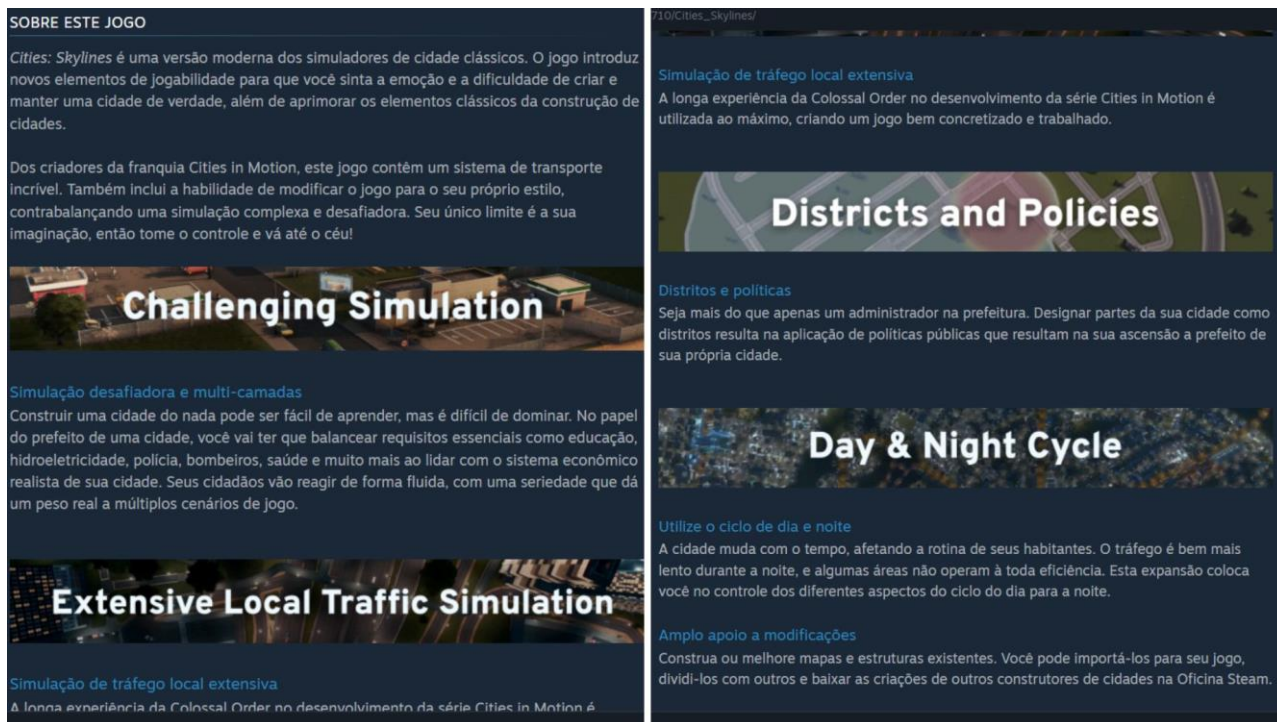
SOBRE ESTE JOGO

*Cities: Skylines* é uma versão moderna dos simuladores de cidade clássicos. O jogo introduz novos elementos de jogabilidade para que você sinta a emoção e a dificuldade de criar e manter uma cidade de verdade, além de aprimorar os elementos clássicos da construção de cidades.

Dos criadores da franquia Cities in Motion, este jogo contêm um sistema de transporte incrível. Também inclui a habilidade de modificar o jogo para o seu próprio estilo, contrabalançando uma simulação complexa e desafiadora. Seu único limite é a sua imaginação, então tome o controle e vá até o céu!

Challenging Simulation

Simulação desafiadora e multi-camadas
Construir uma cidade do nada pode ser fácil de aprender, mas é difícil de dominar. No papel do prefeito de uma cidade, você vai ter que balancear requisitos essenciais como educação, hidroeletricidade, polícia, bombeiros, saúde e muito mais ao lidar com o sistema econômico realista de sua cidade. Seus cidadãos vão reagir de forma fluida, com uma seriedade que dá um peso real a múltiplos cenários de jogo.

Extensive Local Traffic Simulation

Simulação de tráfego local extensiva
A longa experiência da Colossal Order no desenvolvimento da série Cities in Motion é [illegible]

710/Cities_Skylines/

Simulação de tráfego local extensiva
A longa experiência da Colossal Order no desenvolvimento da série Cities in Motion é utilizada ao máximo, criando um jogo bem concretizado e trabalhado.

Districts and Policies

Distritos e políticas
Seja mais do que apenas um administrador na prefeitura. Designar partes da sua cidade como distritos resulta na aplicação de políticas públicas que resultam na sua ascensão a prefeito de sua própria cidade.

Day & Night Cycle

Utilize o ciclo de dia e noite
A cidade muda com o tempo, afetando a rotina de seus habitantes. O tráfego é bem mais lento durante a noite, e algumas áreas não operam à toda eficiência. Esta expansão coloca você no controle dos diferentes aspectos do ciclo do dia para a noite.

Amplo apoio a modificações
Construa ou melhore mapas e estruturas existentes. Você pode importá-los para seu jogo, dividi-los com outros e baixar as criações de outros construtores de cidades na Oficina Steam.